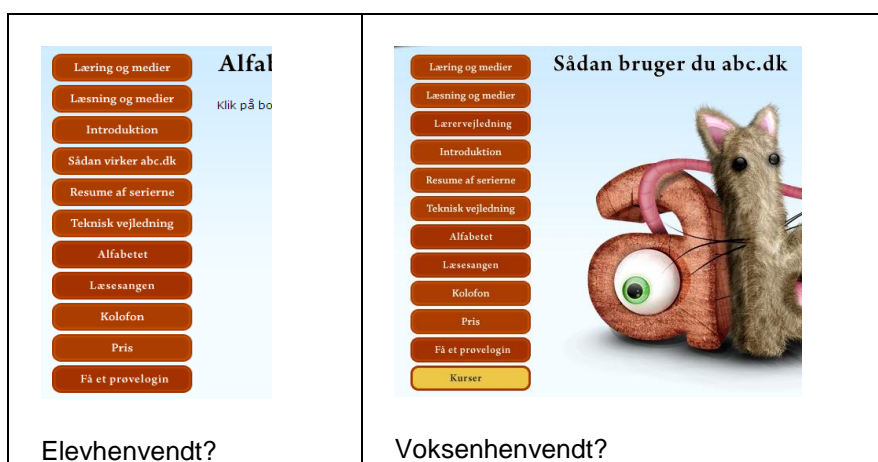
| | |
|---|---|
| Læring og medier<br>Læsning og medier<br>Introduktion<br>Sådan virker abc.dk<br>Resume af serierne<br>Teknisk vejledning<br>Alfabetet<br>Læsesangen<br>Kolofon<br>Pris<br>Få et prøvelogin<br><br>Alfab<br><br>Klik på bo<br><br>Elevhenvendt? | Læring og medier<br>Læsning og medier<br>Lærervejledning<br>Introduktion<br>Resume af serierne<br>Teknisk vejledning<br>Alfabetet<br>Læsesangen<br>Kolofon<br>Pris<br>Få et prøvelogin<br>Kurser<br><br>Sådan bruger du abc.dk<br><br>Voksenhenvendt? |